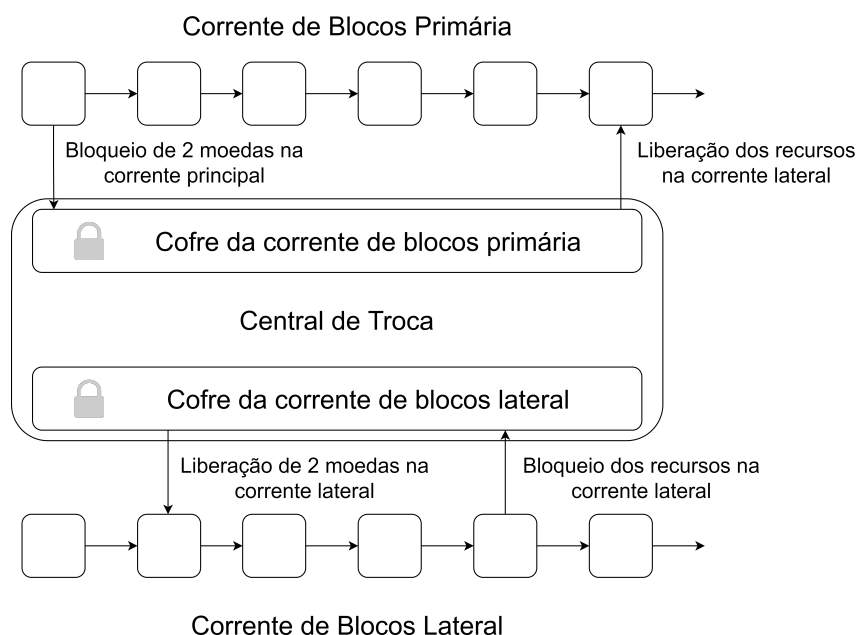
Corrente de Blocos Primária

Bloqueio de 2 moedas na corrente principal

Liberação dos recursos na corrente lateral

Cofre da corrente de blocos primária

Central de Troca

Cofre da corrente de blocos lateral

Liberação de 2 moedas na corrente lateral

Bloqueio dos recursos na corrente lateral

Corrente de Blocos Lateral